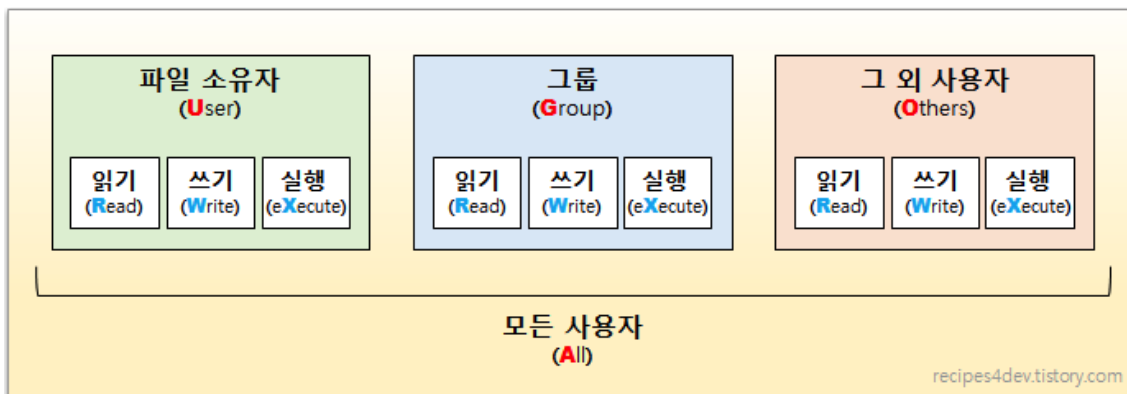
파일 소유자
(User)

읽기
(Read)

쓰기
(Write)

실행
(eXecute)

그룹
(Group)

읽기
(Read)

쓰기
(Write)

실행
(eXecute)

그 외 사용자
(Others)

읽기
(Read)

쓰기
(Write)

실행
(eXecute)

모든 사용자
(All)

recipes4dev.tistory.com